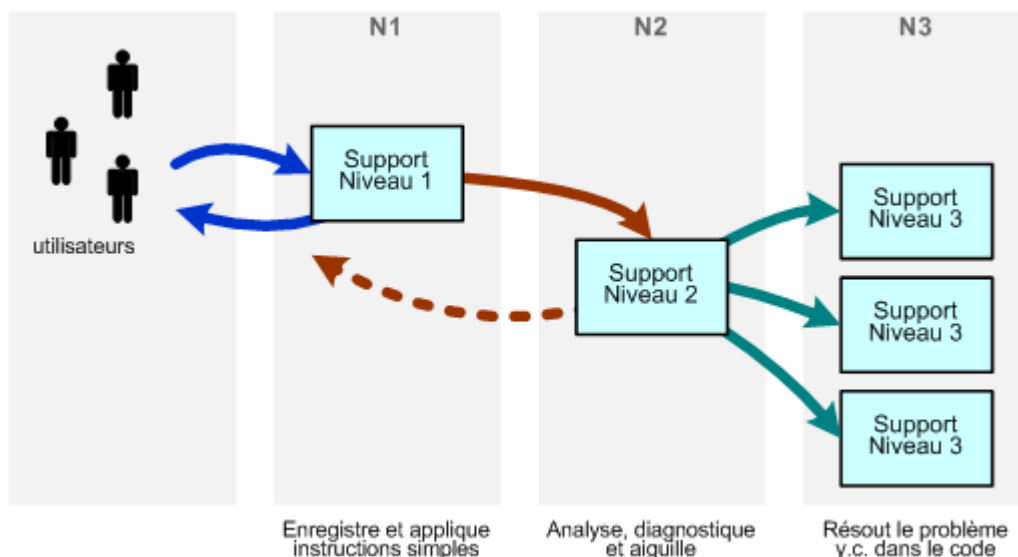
N1

N2

N3

utilisateurs

Support Niveau 1

Support Niveau 2

Support Niveau 3

Support Niveau 3

Support Niveau 3

Enregistre et applique instructions simples

Analyse, diagnostique et aiguille

Résout le problème y.c. dans le code